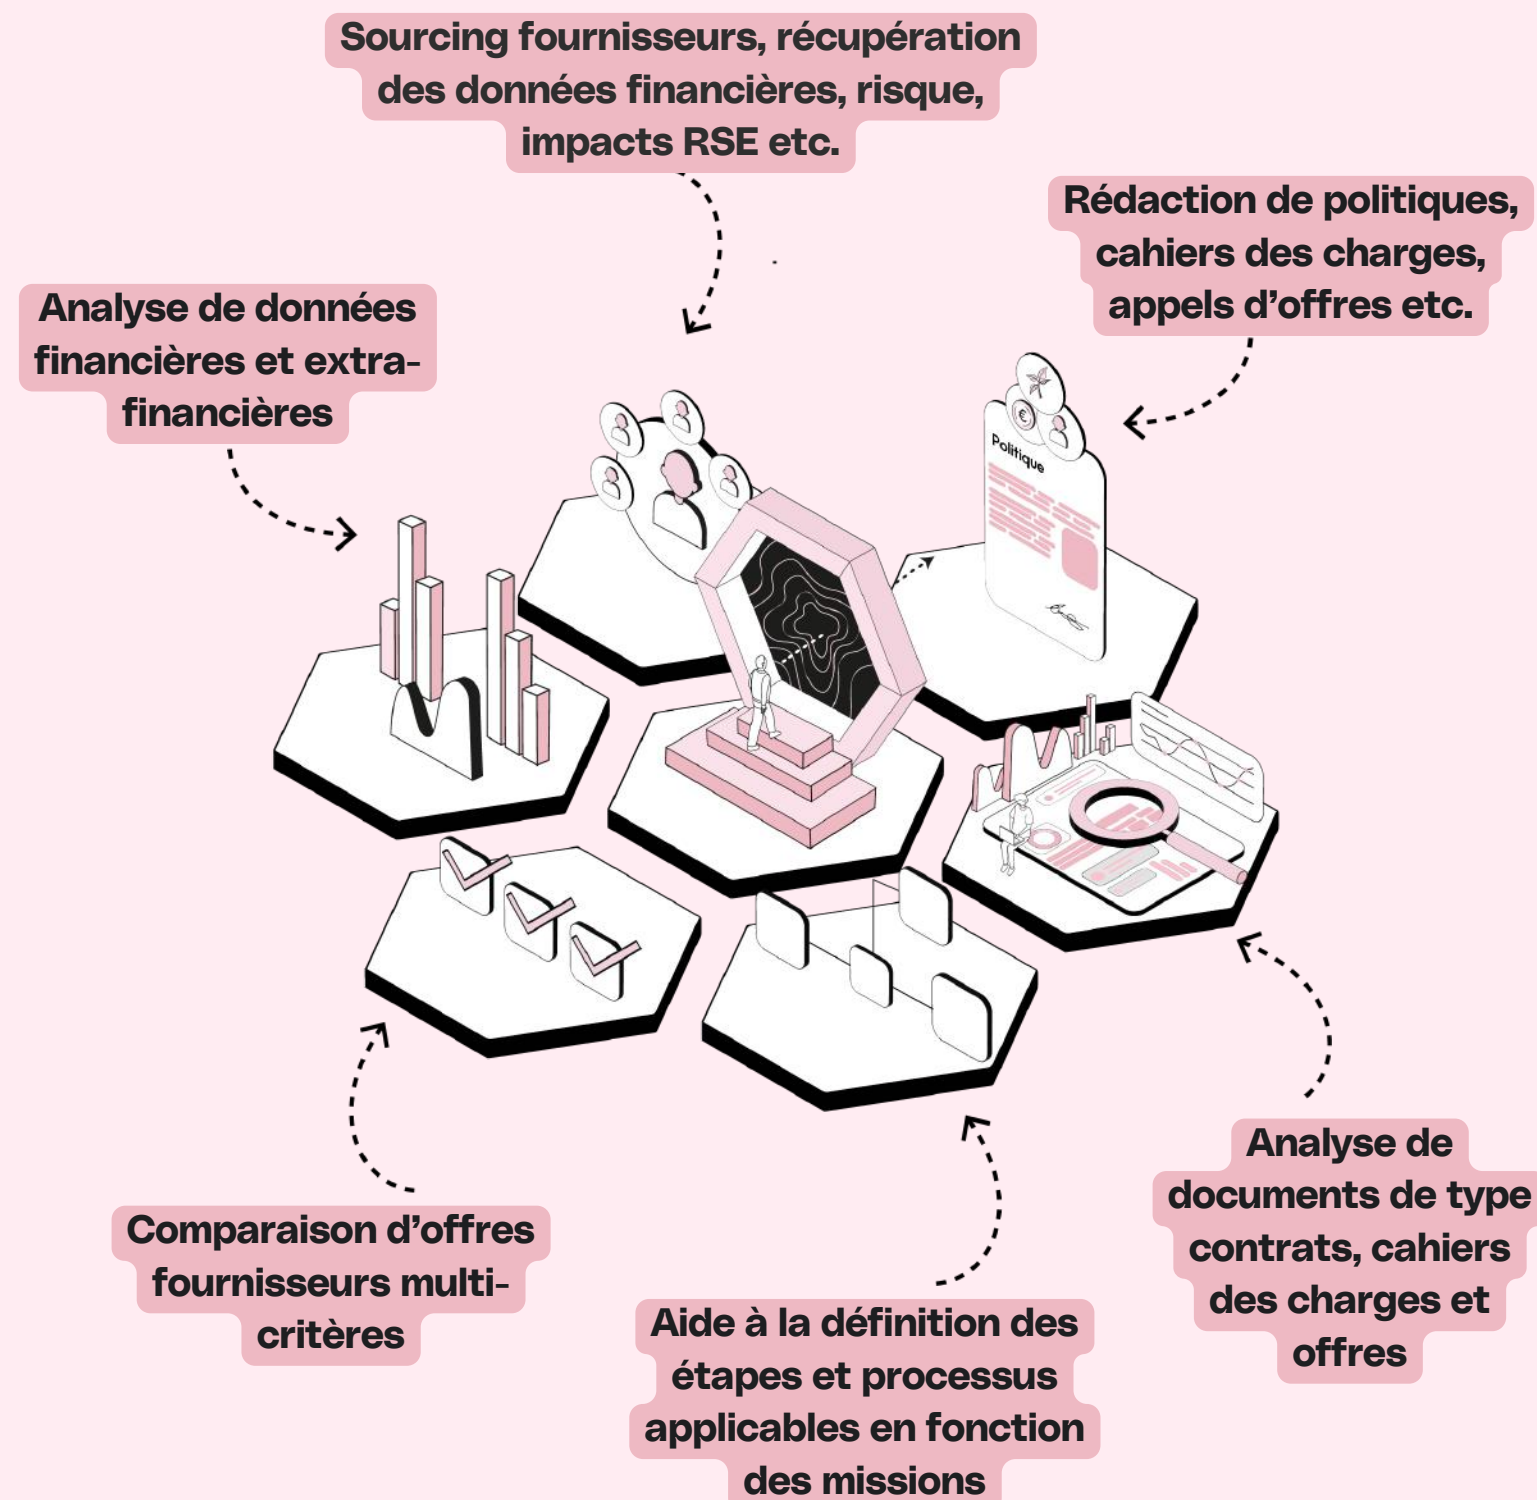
Sourcing fournisseurs, récupération des données financières, risque, impacts RSE etc.

Rédaction de politiques, cahiers des charges, appels d’offres etc.

Analyse de données financières et extra-financières

Politique

Comparaison d’offres fournisseurs multi-critères

Aide à la définition des étapes et processus applicables en fonction des missions

Analyse de documents de type contrats, cahiers des charges et offres